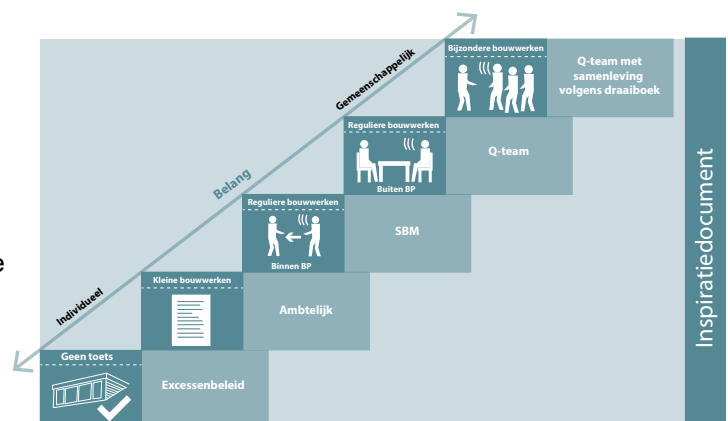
Bijzondere bouwwerken
Q-team met samenleving volgens draaiboek

Reguliere bouwwerken
Buiten BP
Q-team

Reguliere bouwwerken
Binnen BP
SBM

Kleine bouwwerken
Ambtelijk

Geen toets
Excessenbeleid

Gemeenschappelijk
Belang
Individueel

Inspiratiedocument